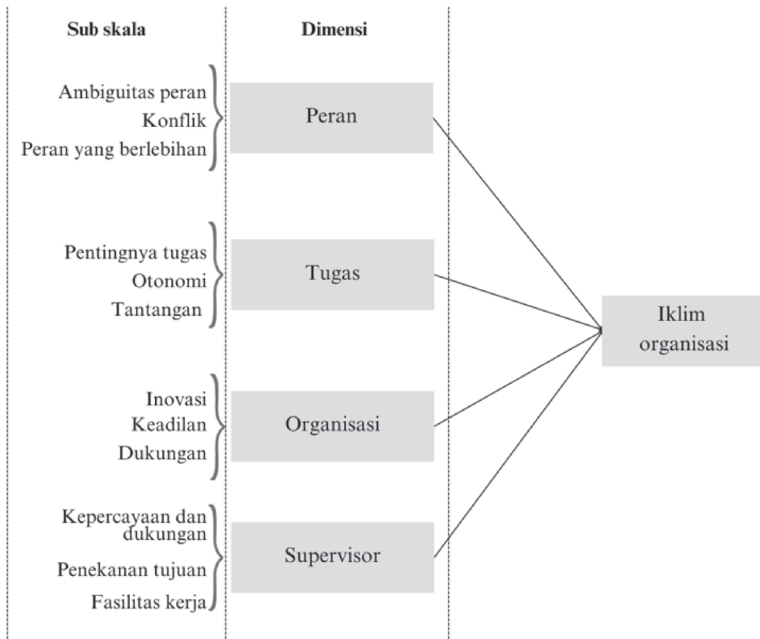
Sub skala

Dimensi

Ambiguitas peran
Konflik
Peran yang berlebihan

Peran

Pentingnya tugas
Otonomi
Tantangan

Tugas

Inovasi
Keadilan
Dukungan

Organisasi

Kepercayaan dan dukungan
Penekanan tujuan
Fasilitas kerja

Supervisor

Iklim organisasi